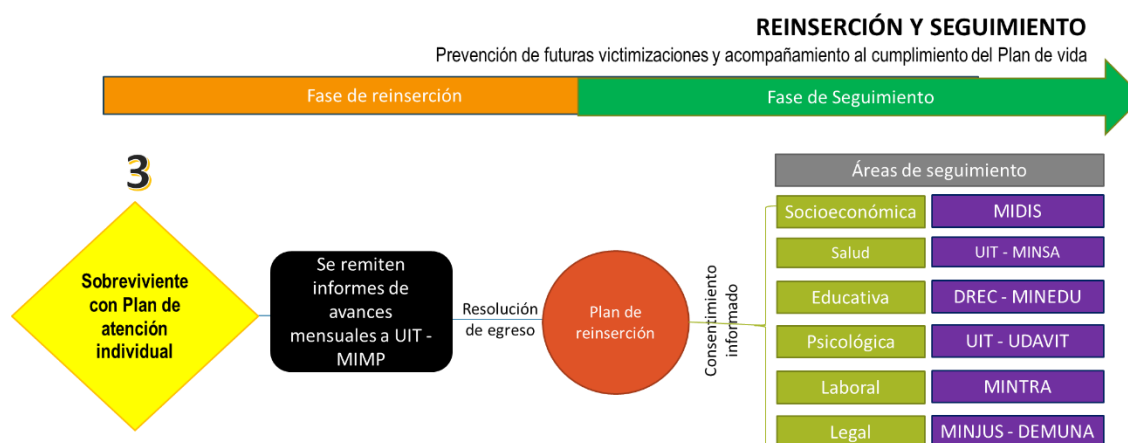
REINSERCIÓN Y SEGUIMIENTO

Prevención de futuras victimizaciones y acompañamiento al cumplimiento del Plan de vida

Fase de reinserción

Fase de Seguimiento

3

Sobreviviente con Plan de atención individual

Se remiten informes de avances mensuales a UIT - MIMP

Resolución de egreso

Plan de reinserción

Consentimiento informado

Áreas de seguimiento

| | |
|---|---|
| Socioeconómica | MIDIS |
| Salud | UIT - MINSA |
| Educativa | DREC - MINEDU |
| Psicológica | UIT - UDAVIT |
| Laboral | MINTRA |
| Legal | MINJUS - DEMUNA |